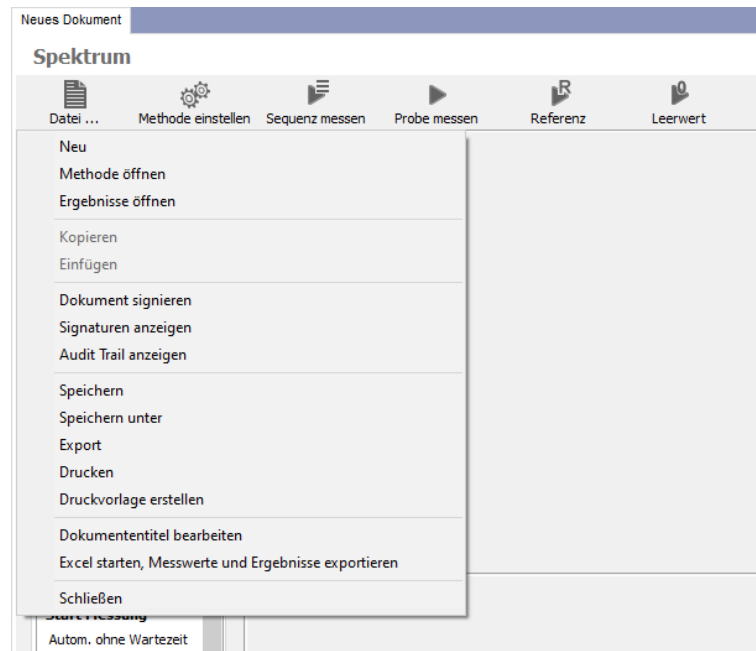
Neues Dokument

Spektrum

Datei ... Methode einstellen Sequenz messen Probe messen Referenz Leerwert

Neu
Methode öffnen
Ergebnisse öffnen

Kopieren
Einfügen

Dokument signieren
Signaturen anzeigen
Audit Trail anzeigen

Speichern
Speichern unter
Export
Drucken
Druckvorlage erstellen

Dokumententitel bearbeiten
Excel starten, Messwerte und Ergebnisse exportieren

Schließen

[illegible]
Autom. ohne Wartezeit